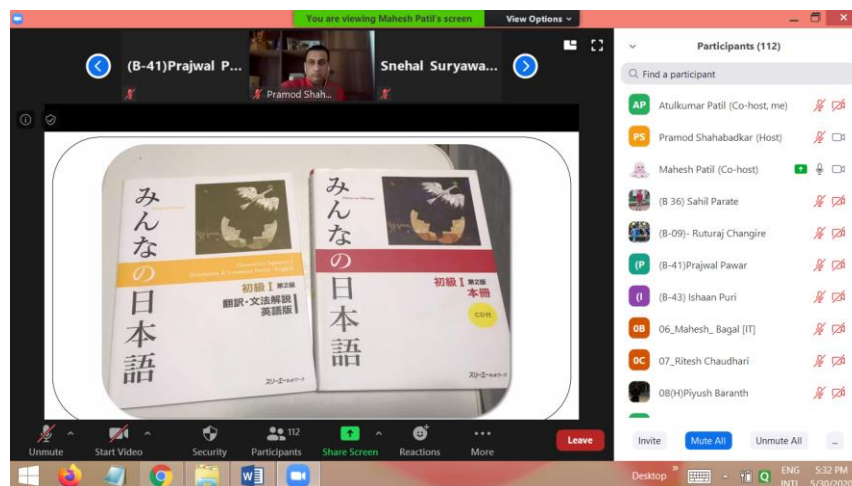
You are viewing Mahesh Patil's screen

View Options

(B-41)Prajwal P...

Pramod Shah...

Snehal Suryawa...

みんなの日本語

初級 I 第2版

翻訳・文法解説 英語版

スリーエーネットワーク

みんなの日本語

初級 I 第2版 本冊

CD付

スリーエーネットワーク

Participants (112)

Find a participant

AP Atulkumar Patil (Co-host, me)

PS Pramod Shahabadkar (Host)

Mahesh Patil (Co-host)

(B 36) Sahil Parate

(B-09)- Ruturaj Changire

(P (B-41)Prajwal Pawar

(I (B-43) Ishaan Puri

0B 06_Mahesh_ Bagal [IT]

0C 07_Ritesh Chaudhari

08(H)Piyush Baranth

Unmute

Start Video

Security

112 Participants

Share Screen

Reactions

More

Leave

Invite

Mute All

Unmute All

...

Desktop

ENG INTL

5:32 PM 5/30/2020